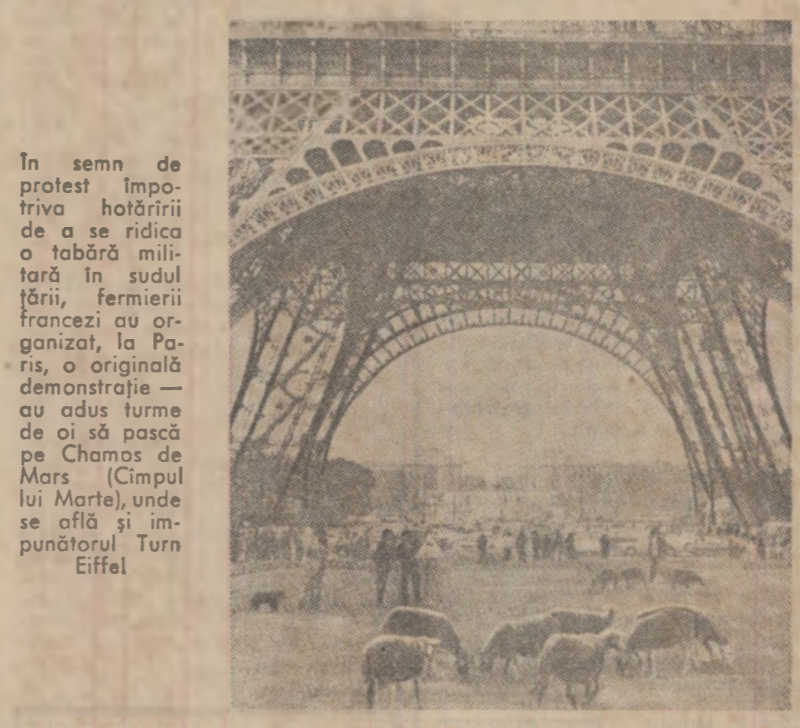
În semn de protest împotriva hotărîrii de a se ridica o tabără militară în sudul țării, fermierii francezi au organizat, la Paris, o originală demonstrație — au adus turme de oi să pască pe Chamos de Mars (Cîmpul lui Marte), unde se află și impunătorul Turn Eiffel